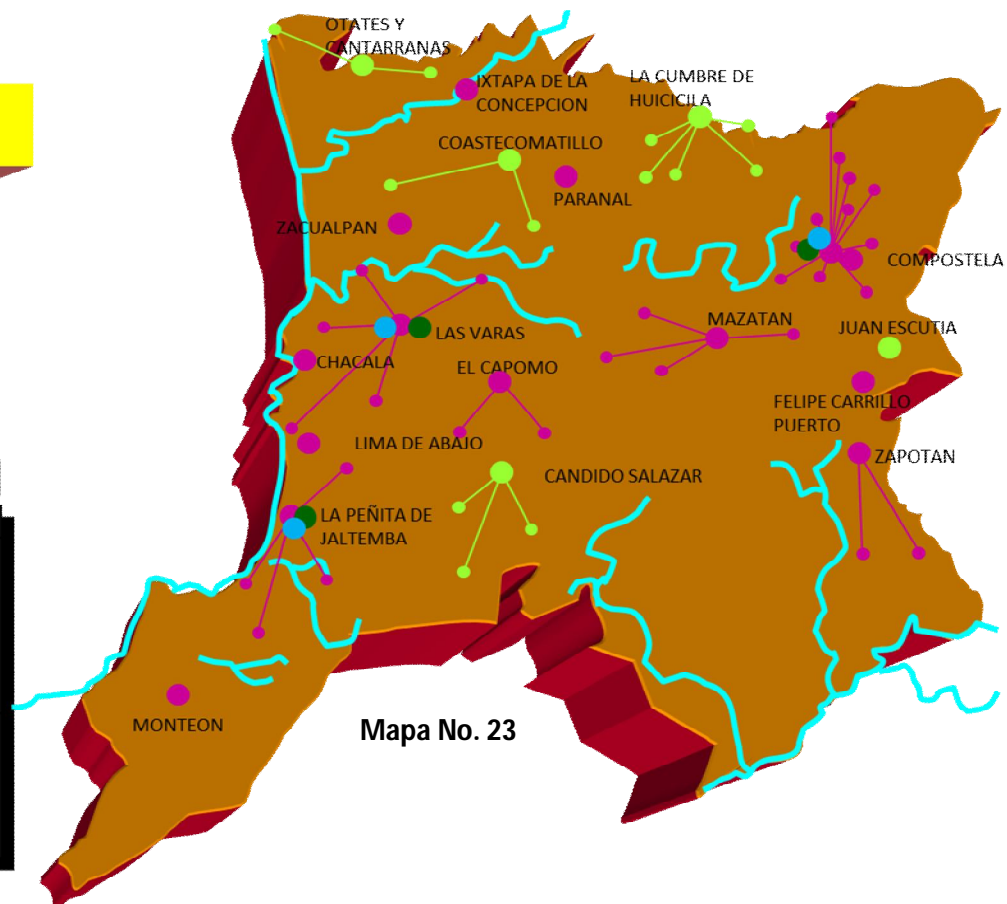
OTATES Y CANTARRANAS

IXTAPA DE LA CONCEPCION

LA CUMBRE DE HUICICILA

COASTECOMATILLO

PARANAL

ZACUALPAN

COMPOSTELA

LAS VARAS

MAZATAN

JUAN ESCUTIA

CHACALA

EL CAPOMO

FELIPE CARRILLO PUERTO

LIMA DE ABAJO

ZAPOTAN

CANDIDO SALAZAR

LA PEÑITA DE JALTEMBA

MONTEON

Mapa No. 23